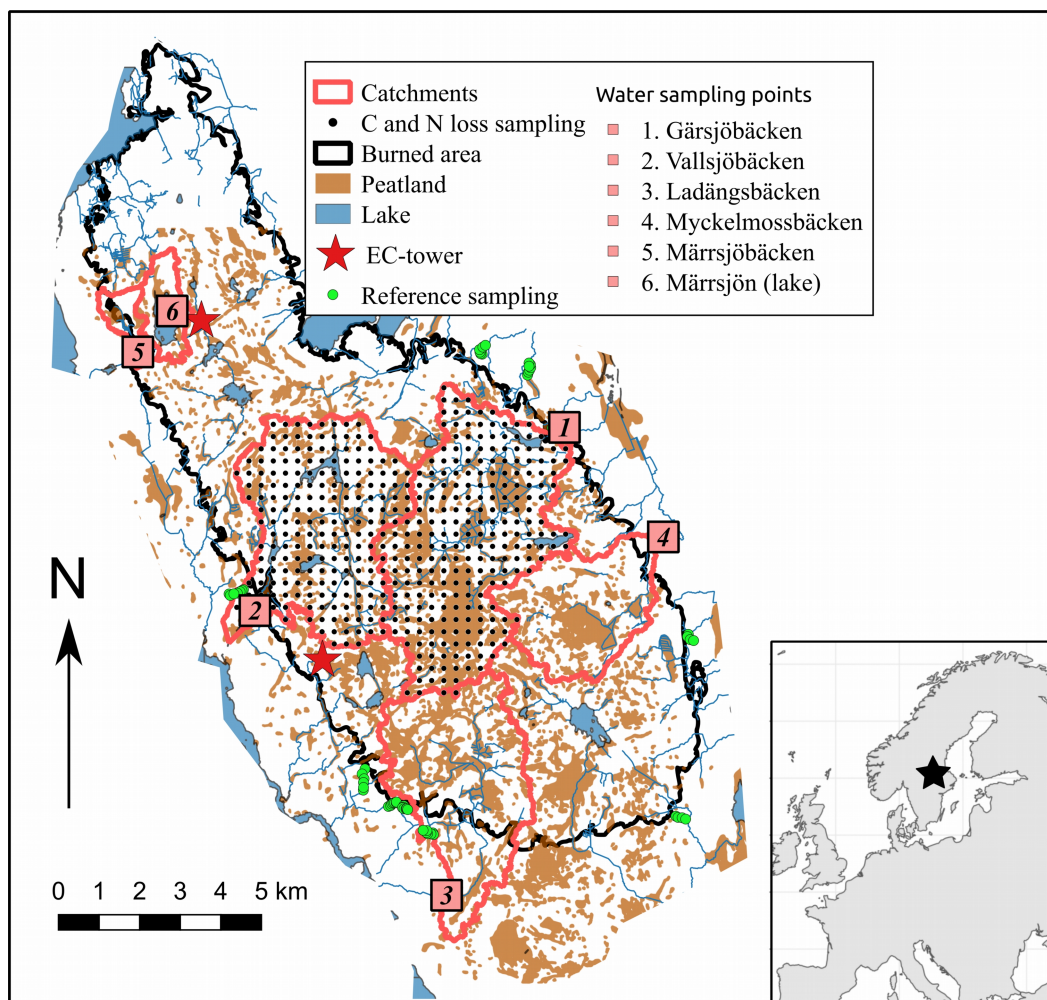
Catchments
C and N loss sampling
Burned area
Peatland
Lake
EC-tower
Reference sampling

Water sampling points
1. Gärsjöbäcken
2. Vallsjöbäcken
3. Ladängsbäcken
4. Myckelmossbäcken
5. Märrsjöbäcken
6. Märrsjön (lake)

6
5
1
4
2
3

N

0 1 2 3 4 5 km